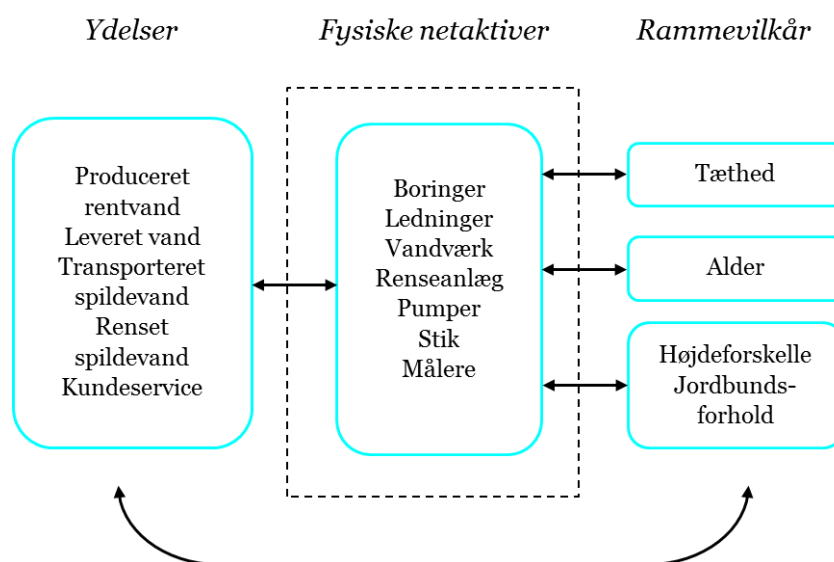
Ydelser

Fysiske netaktiver

Rammevilkår

Produceret rentvand
Leveret vand
Transporteret spildevand
Renset spildevand
Kundeservice

Boringer
Ledninger
Vandværk
Renseanlæg
Pumper
Stik
Målere

Tæthed

Alder

Højdeforskelle
Jordbundsforhold